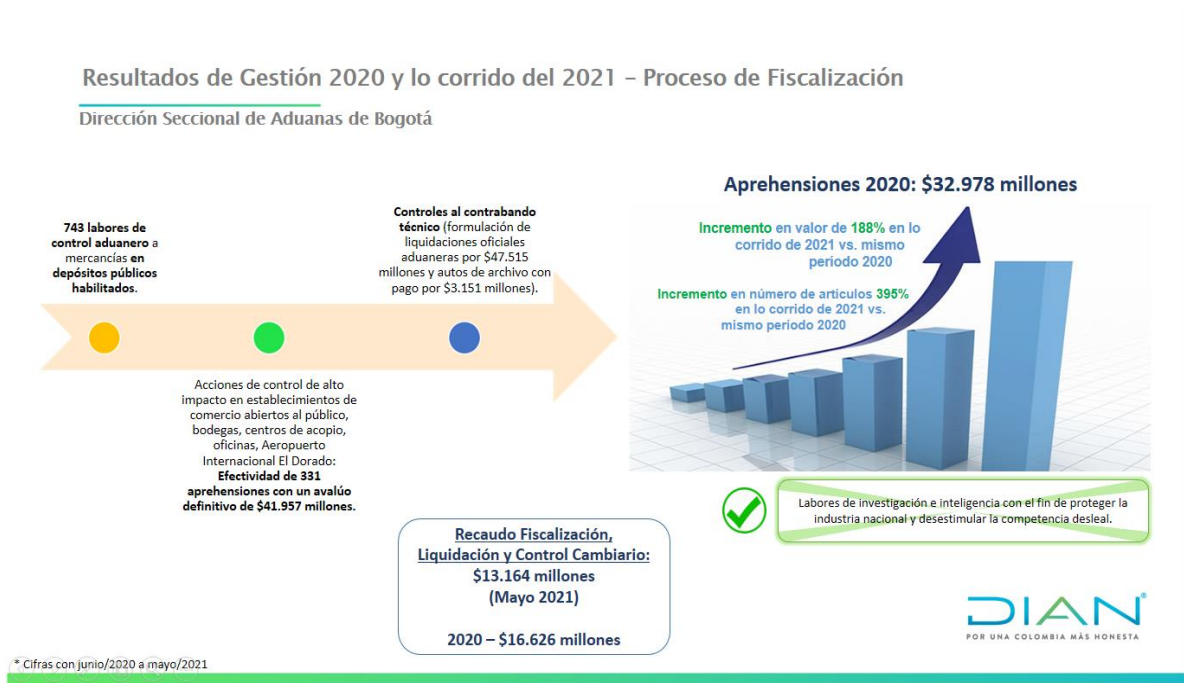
Resultados de Gestión 2020 y lo corrido del 2021 – Proceso de Fiscalización

Dirección Seccional de Aduanas de Bogotá

743 labores de control aduanero a mercancías en depósitos públicos habilitados.

Controles al contrabando técnico (formulación de liquidaciones oficiales aduaneras por $47.515 millones y autos de archivo con pago por $3.151 millones).

Acciones de control de alto impacto en establecimientos de comercio abiertos al público, bodegas, centros de acopio, oficinas, Aeropuerto Internacional El Dorado: Efectividad de 331 aprehensiones con un avalúo definitivo de $41.957 millones.

Aprehensiones 2020: $32.978 millones

Incremento en valor de 188% en lo corrido de 2021 vs. mismo periodo 2020

Incremento en número de articulos 395% en lo corrido de 2021 vs. mismo periodo 2020

Labores de investigación e inteligencia con el fin de proteger la industria nacional y desestimular la competencia desleal.

Recaudo Fiscalización, Liquidación y Control Cambiario:
$13.164 millones
(Mayo 2021)

2020 – $16.626 millones

DIAN
POR UNA COLOMBIA MÁS HONESTA

* Cifras con junio/2020 a mayo/2021